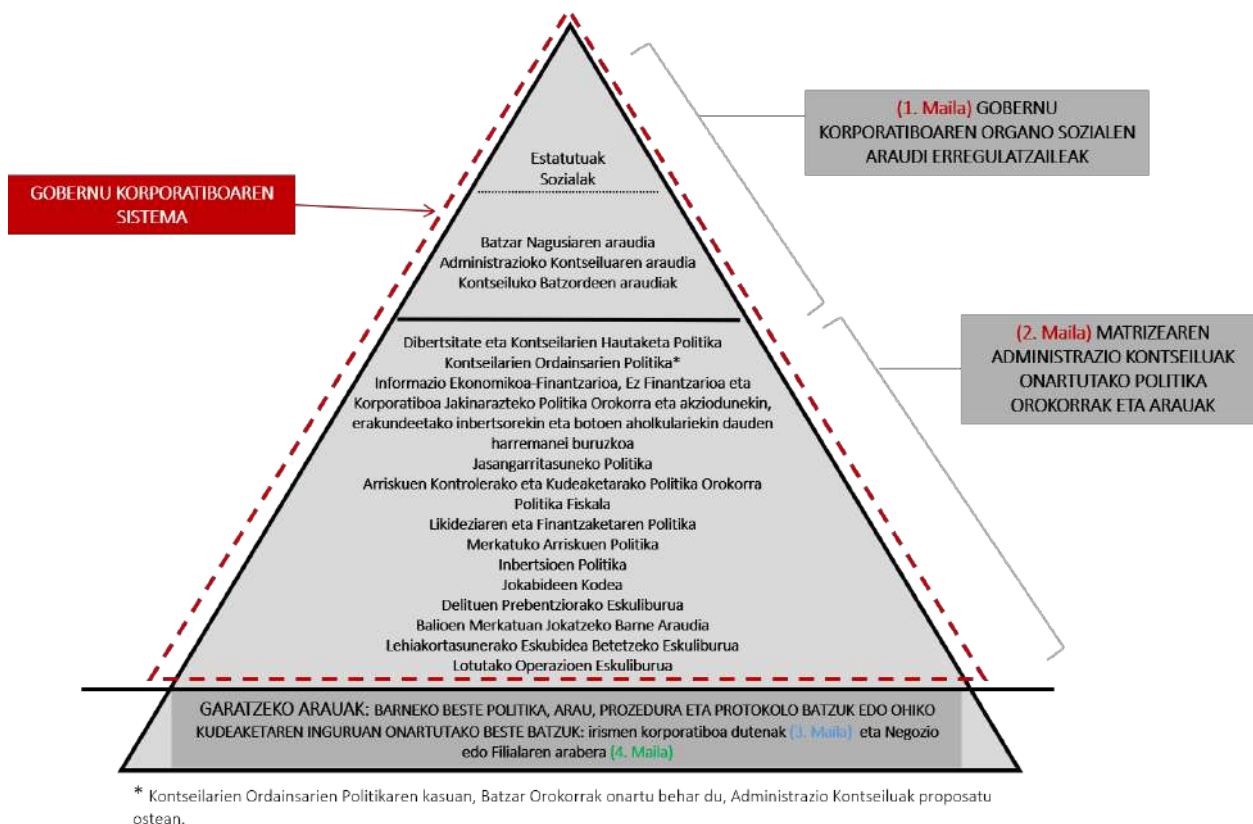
GOBERNU KORPORATIBOAREN SISTEMA

(1. Maila) GOBERNU KORPORATIBOAREN ORGANO SOZIALEN ARAUDI ERREGULATZAILEAK

Estatutuak
Sozialak

Batzar Nagusiaren araudia
Administrazioko Kontseiluaren araudia
Kontseiluko Batzordeen araudiak

(2. Maila) MATRIZEAREN ADMINISTRAZIO KONTSEILUAK ONARTUTAKO POLITIKA OROKORRAK ETA ARAUAK

Dibertsitate eta Kontseilarien Hautaketa Politika
Kontseilarien Ordainsarien Politika*
Informazio Ekonomikoa-Finantzarioa, Ez Finantzarioa eta Korporatiboa Jakinarazteko Politika Orokorra eta akziodunekin, erakundeetako inbertsorekin eta botoen aholkulariekin dauden harremanei buruzkoa
Jasangarritasuneko Politika
Arriskuen Kontrolerako eta Kudeaketarako Politika Orokorra
Politika Fiskala
Likideziaren eta Finantzaketaren Politika
Merkatuko Arriskuen Politika
Inbertsioen Politika
Jokabideen Kodea
Delituen Prebentziorako Eskuliburua
Balioen Merkatuan Jokatzeko Barne Araudia
Lehiakortasunerako Eskubidea Betetzeko Eskuliburua
Lotutako Operazioen Eskuliburua

GARATZEKO ARAUAK: BARNEKO BESTE POLITIKA, ARAU, PROZEDURA ETA PROTOKOLO BATZUK EDO OHIKO KUDEAKETAREN INGURUAN ONARTUTAKO BESTE BATZUK: irismen korporatiboa dutenak (3. Maila) eta Negozio edo Filialaren arabera (4. Maila)

* Kontseilarien Ordainsarien Politikaren kasuan, Batzar Orokorrak onartu behar du, Administrazio Kontseiluak proposatu ostean.